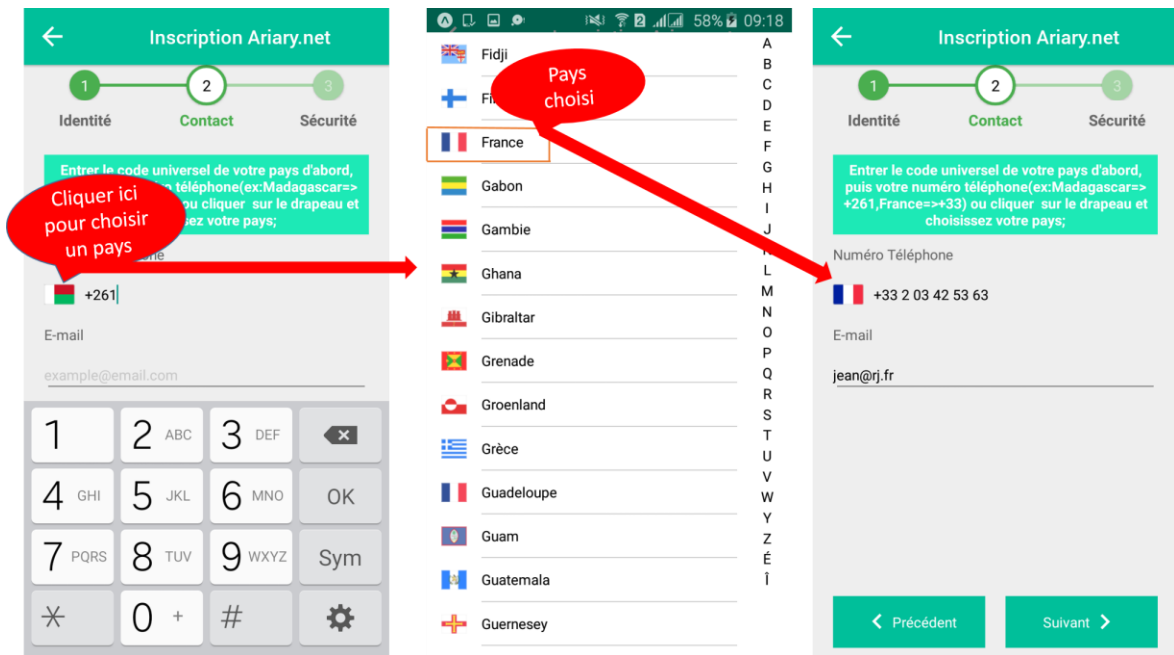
Inscription Ariary.net

1 2 3

Identité Contact Sécurité

Entrer le code universel de votre pays d'abord, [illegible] téléphone(ex:Madagascar=> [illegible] ou cliquer sur le drapeau et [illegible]sez votre pays;

Cliquer ici pour choisir un pays

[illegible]ne

+261

E-mail

example@email.com

1
2 ABC
3 DEF
4 GHI
5 JKL
6 MNO
OK
7 PQRS
8 TUV
9 WXYZ
Sym
0 +
#

58% 09:18

Fidji
Fi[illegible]
France
Gabon
Gambie
Ghana
Gibraltar
Grenade
Groenland
Grèce
Guadeloupe
Guam
Guatemala
Guernesey

Pays choisi

A B C D E F G H I J K L M N O P Q R S T U V W Y Z É Î

Inscription Ariary.net

1 2 3

Identité Contact Sécurité

Entrer le code universel de votre pays d'abord, puis votre numéro téléphone(ex:Madagascar=> +261,France=>+33) ou cliquer sur le drapeau et choisissez votre pays;

Numéro Téléphone

+33 2 03 42 53 63

E-mail

jean@rj.fr

Précédent

Suivant